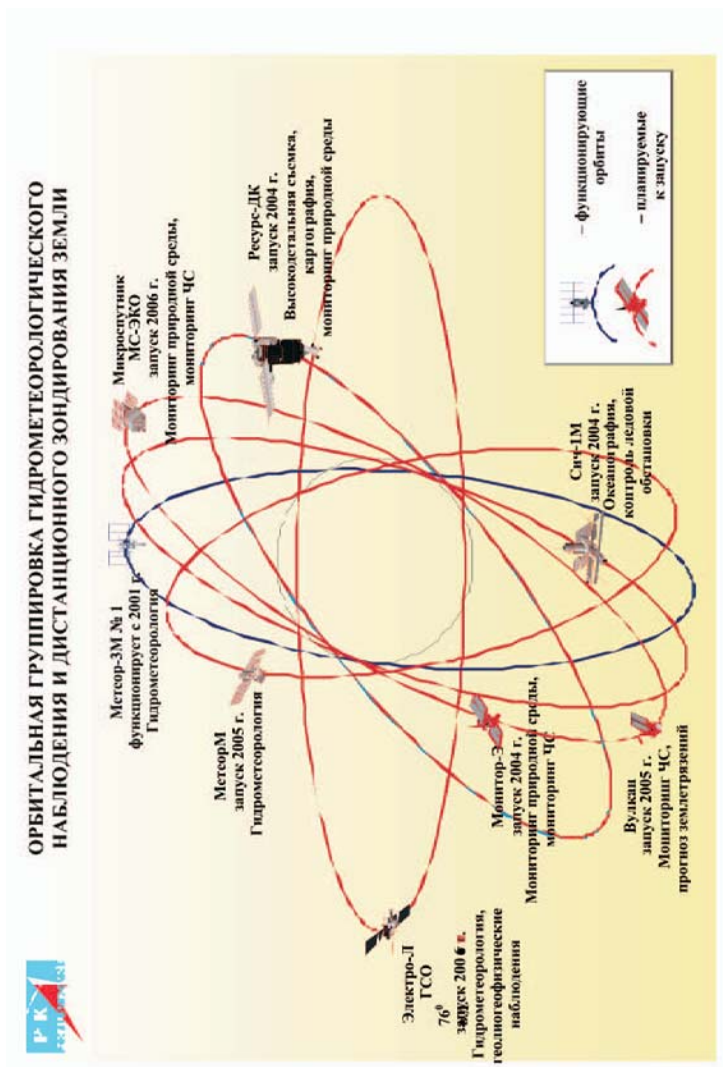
ОРБИТАЛЬНАЯ ГРУППИРОВКА ГИДРОМЕТЕОРОЛОГИЧЕСКОГО НАБЛЮДЕНИЯ И ДИСТАНЦИОННОГО ЗОНДИРОВАНИЯ ЗЕМЛИ

Электро-Л
ГСО
$76^0$
запуск 200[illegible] г.
Гидрометеорология, гелиогеофизические наблюдения

МетеорМ
запуск 2005 г.
Гидрометеорология

Метеор-3М № 1
функционирует с 2001 г.
Гидрометеорология

Микроспутник
МС-ЭКО
запуск 2006 г.
Мониторинг природной среды, мониторинг ЧС

Ресурс-ДК
запуск 2004 г.
Высокодетальная съемка, картография, мониторинг природной среды

Монитор-Э
запуск 2004 г.
Мониторинг природной среды, мониторинг ЧС

Сич-1М
запуск 2004 г.
Океанография, контроль ледовой обстановки

Вулкан
запуск 2005 г.
Мониторинг ЧС, прогноз землетрясений

– функционирующие орбиты
– планируемые к запуску